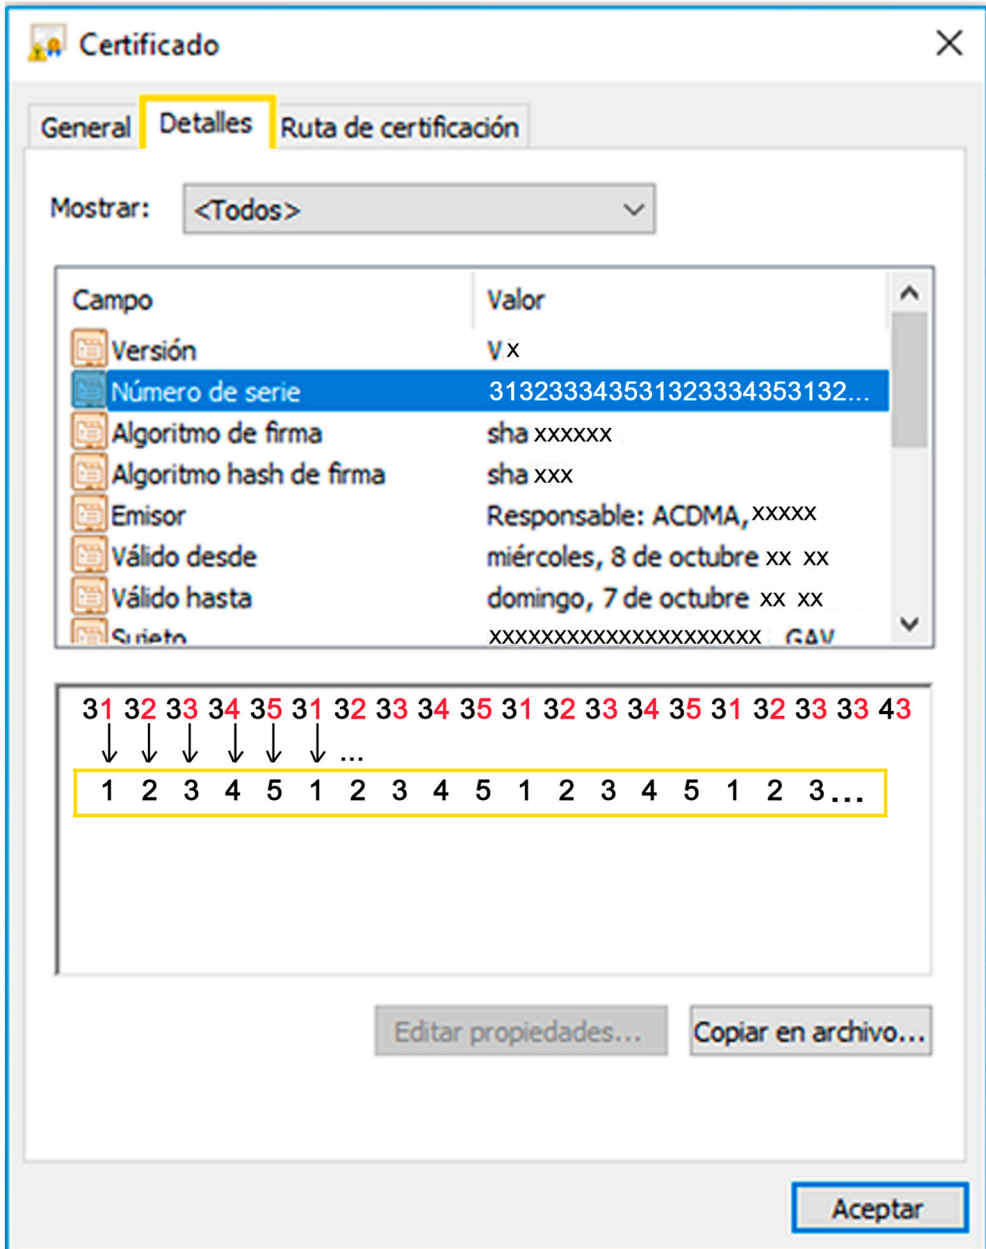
Certificado

General | Detalles | Ruta de certificación

Mostrar: <Todos>

| Campo | Valor |
|---|---|
| Versión | V x |
| Número de serie | 313233343531323334353132... |
| Algoritmo de firma | sha xxxxxx |
| Algoritmo hash de firma | sha xxx |
| Emisor | Responsable: ACDMA, xxxxx |
| Válido desde | miércoles, 8 de octubre xx xx |
| Válido hasta | domingo, 7 de octubre xx xx |
| Sujeto | xxxxxxxxxxxxxxxxxxxxx GAV |

31 32 33 34 35 31 32 33 34 35 31 32 33 34 35 31 32 33 33 43
...
1 2 3 4 5 1 2 3 4 5 1 2 3 4 5 1 2 3...

Editar propiedades... Copiar en archivo...

Aceptar